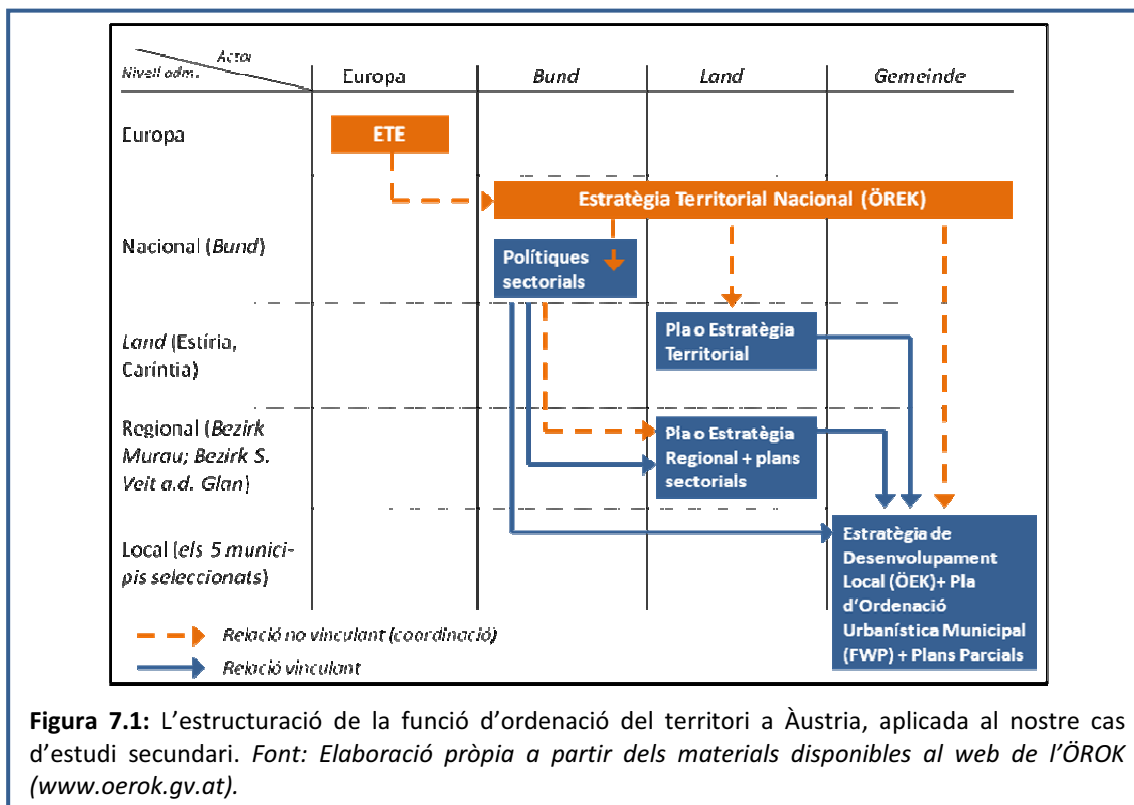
Actor
Nivell adm.

| | Europa | Bund | Land | Gemeinde |
|---|---|---|---|---|
| Europa | ETE | | | |
| Nacional (Bund) | | Estratègia Territorial Nacional (ÖREK) | | |
| | | Polítiques sectorials | | |
| Land (Estíria, Carintia) | | | Pla o Estratègia Territorial | |
| Regional (Bezirk Murau; Bezirk S. Veit a.d. Glan) | | | Pla o Estratègia Regional + plans sectorials | |
| Local (els 5 municipis seleccionats) | | | | Estratègia de Desenvolupament Local (ÖEK)+ Pla d'Ordenació Urbanística Municipal (FWP) + Plans Parcials |

Relació no vinculant (coordinació)
Relació vinculant

**Figura 7.1:** L'estructuració de la funció d'ordenació del territori a Àustria, aplicada al nostre cas d'estudi secundari. *Font: Elaboració pròpia a partir dels materials disponibles al web de l'ÖROK (www.oerok.gv.at).*